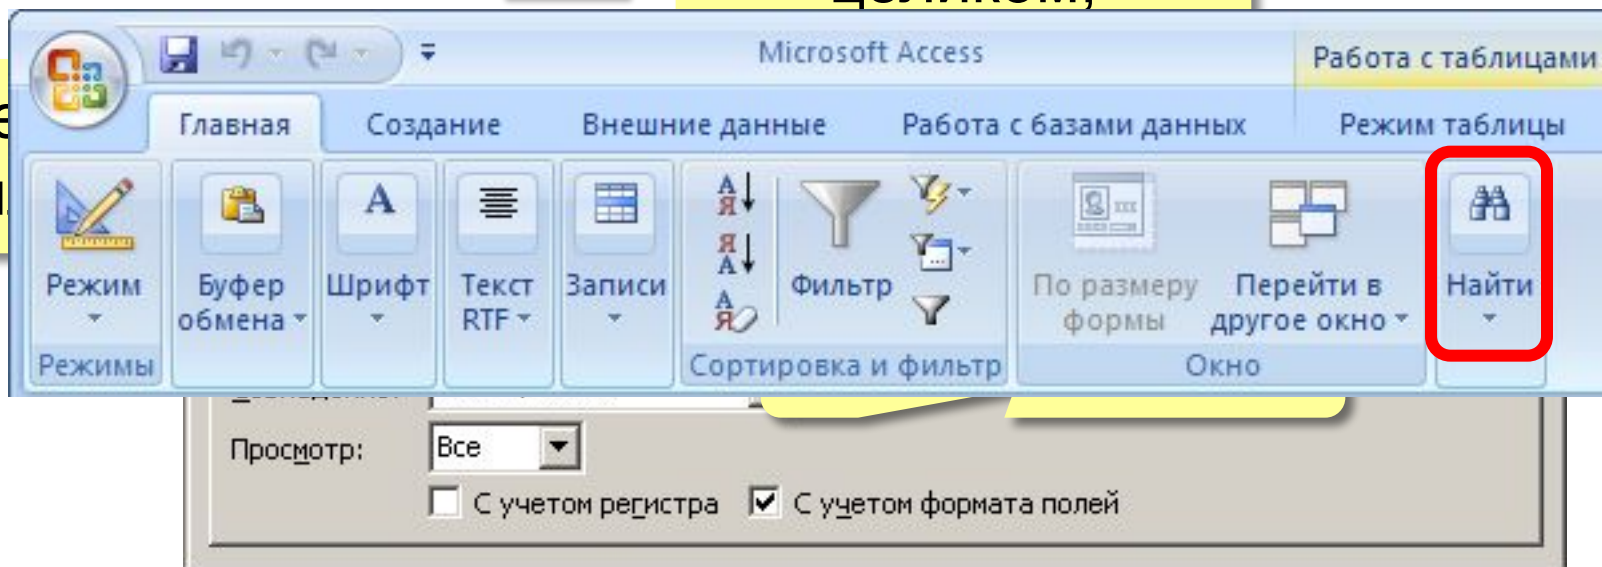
Microsoft Access

Работа с таблицами

Главная

Создание

Внешние данные

Работа с базами данных

Режим таблицы

Режим

Буфер обмена

Шрифт

Текст RTF

Записи

Фильтр

По размеру формы

Перейти в другое окно

Найти

Режимы

Сортировка и фильтр

Окно

Просмотр:

Все

С учетом регистра

С учетом формата полей